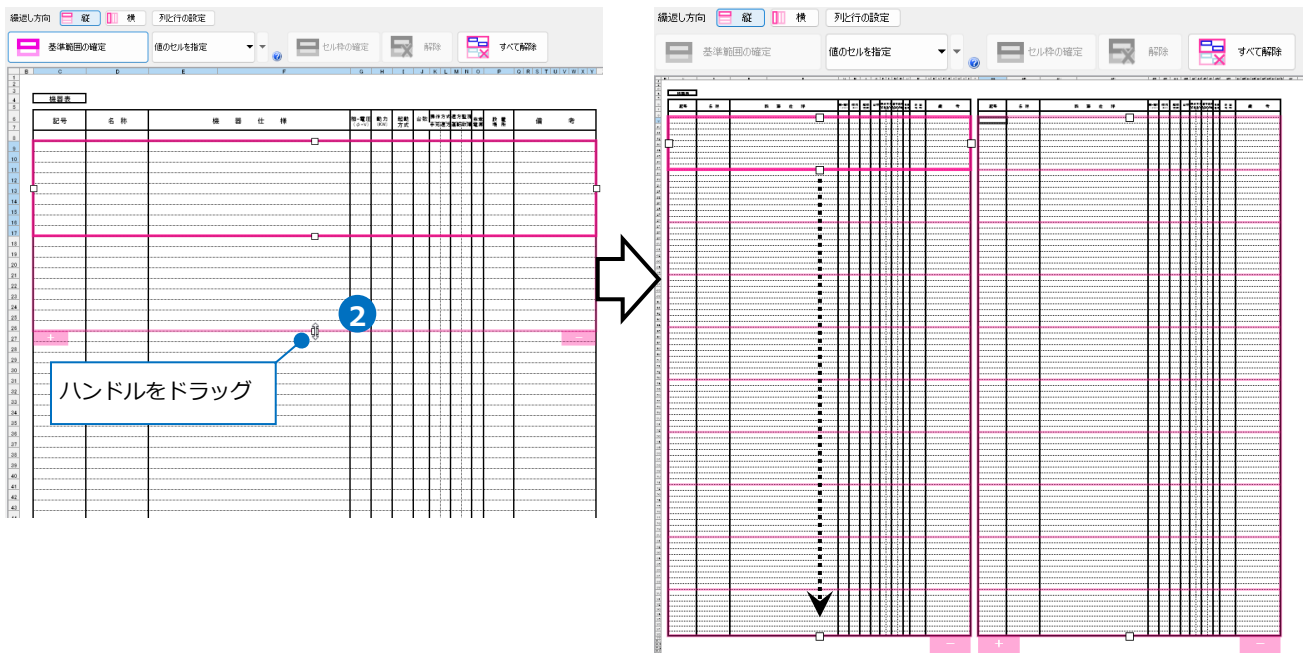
繰返し方向 縦 横 列と行の設定

基準範囲の確定 値のセルを指定 セル枠の確定 解除 すべて解除

B C D E F G H I J K L M N O P Q R S T U V W X

機器表

| 記号 | 名称 | 機器仕様 | 相・電圧 | 動力 | 起動方式 | 台数 | | | | 設置場所 | 備考 |
|---|---|---|---|---|---|---|---|---|---|---|---|

1 2 3 4 5 6 7 8 9 10 11 12 13 14 15 16 17 18 19 20 21 22 23 24 25 26 27 28 29 30 31 32 33 34 35 36 37 38 39 40 41 42 43

+ −

2

ハンドルをドラッグ

繰返し方向 縦 横 列と行の設定

基準範囲の確定 値のセルを指定 セル枠の確定 解除 すべて解除

− + −